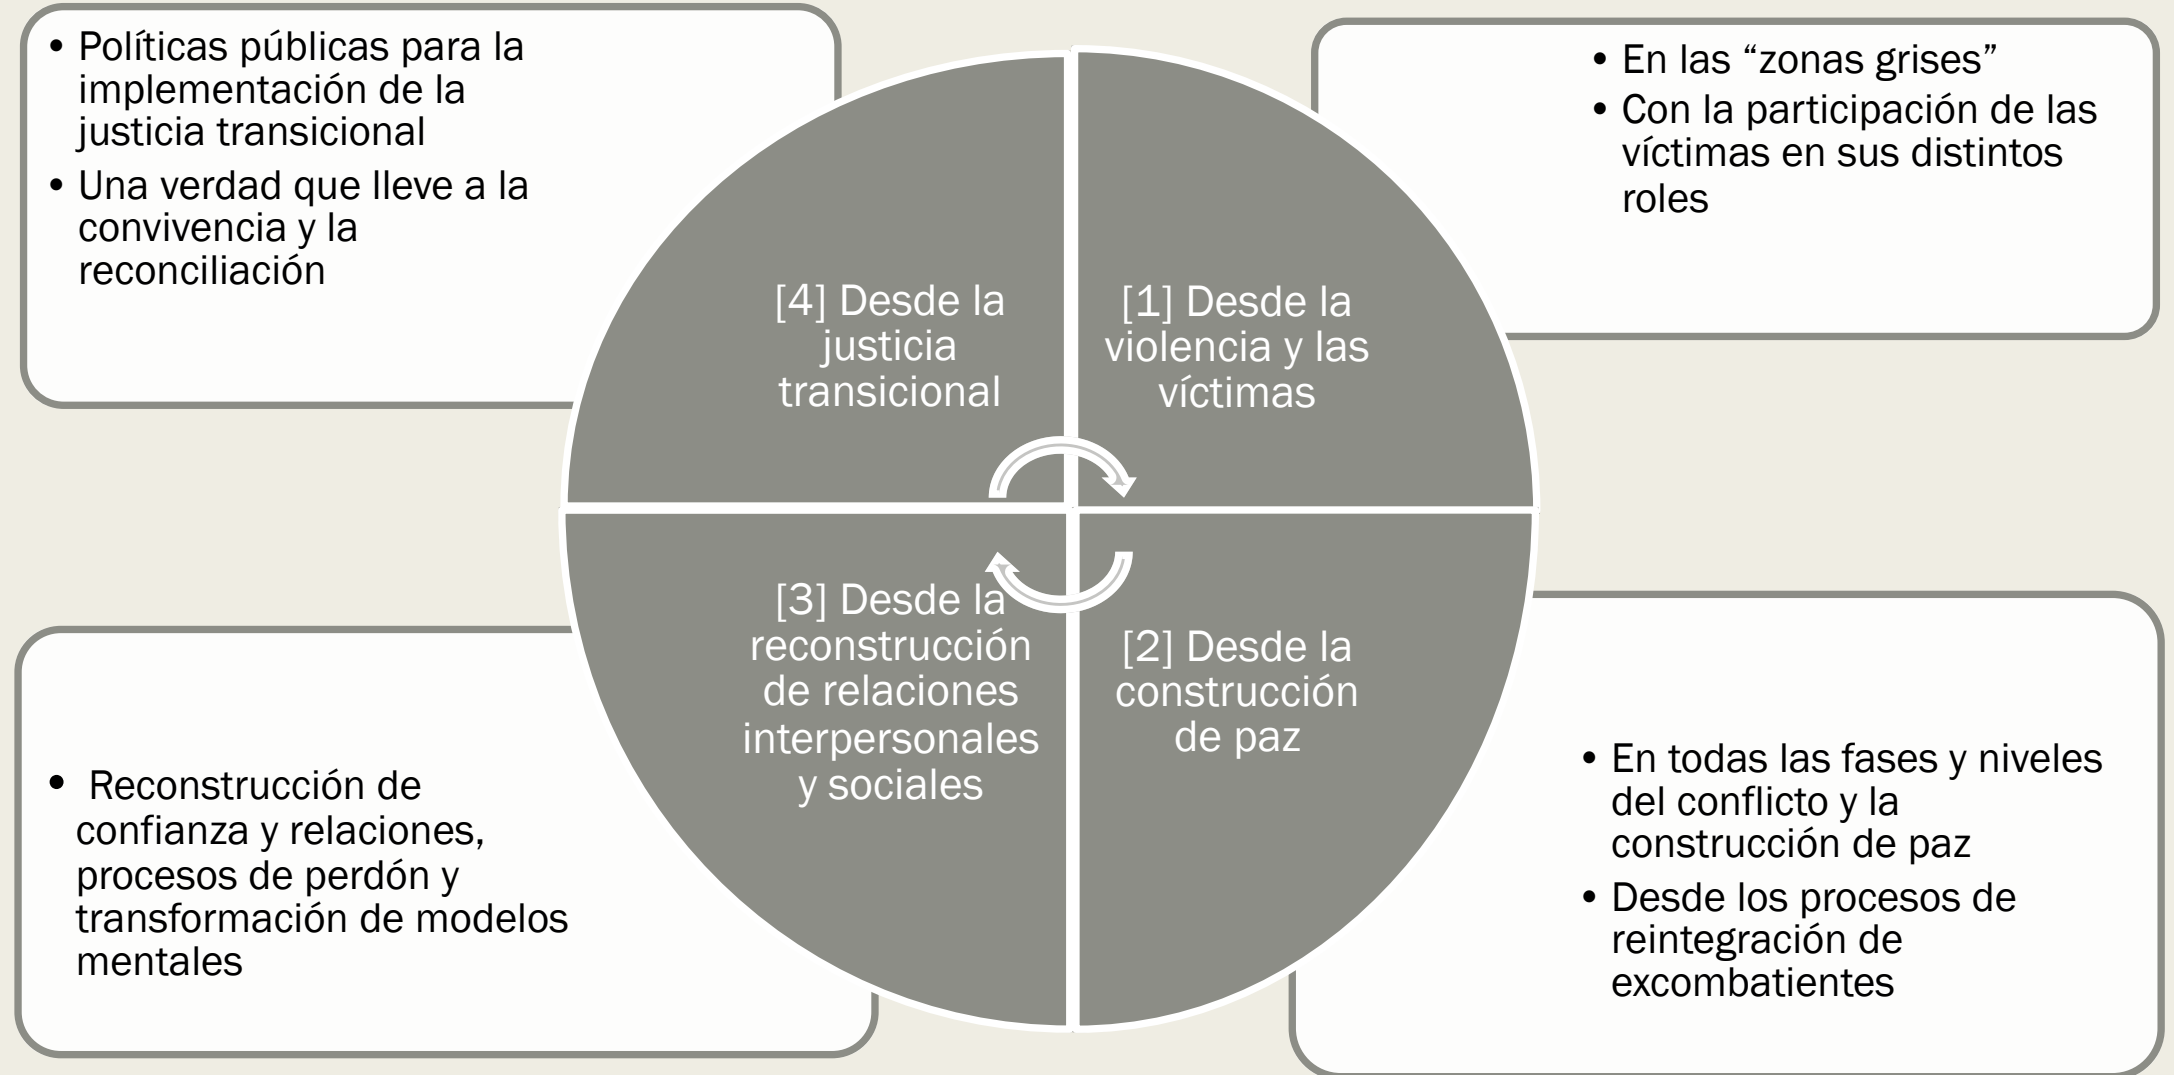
• Políticas públicas para la implementación de la justicia transicional
• Una verdad que lleve a la convivencia y la reconciliación

• En las “zonas grises”
• Con la participación de las víctimas en sus distintos roles

[4] Desde la justicia transicional

[1] Desde la violencia y las víctimas

[3] Desde la reconstrucción de relaciones interpersonales y sociales

[2] Desde la construcción de paz

• Reconstrucción de confianza y relaciones, procesos de perdón y transformación de modelos mentales

• En todas las fases y niveles del conflicto y la construcción de paz
• Desde los procesos de reintegración de excombatientes